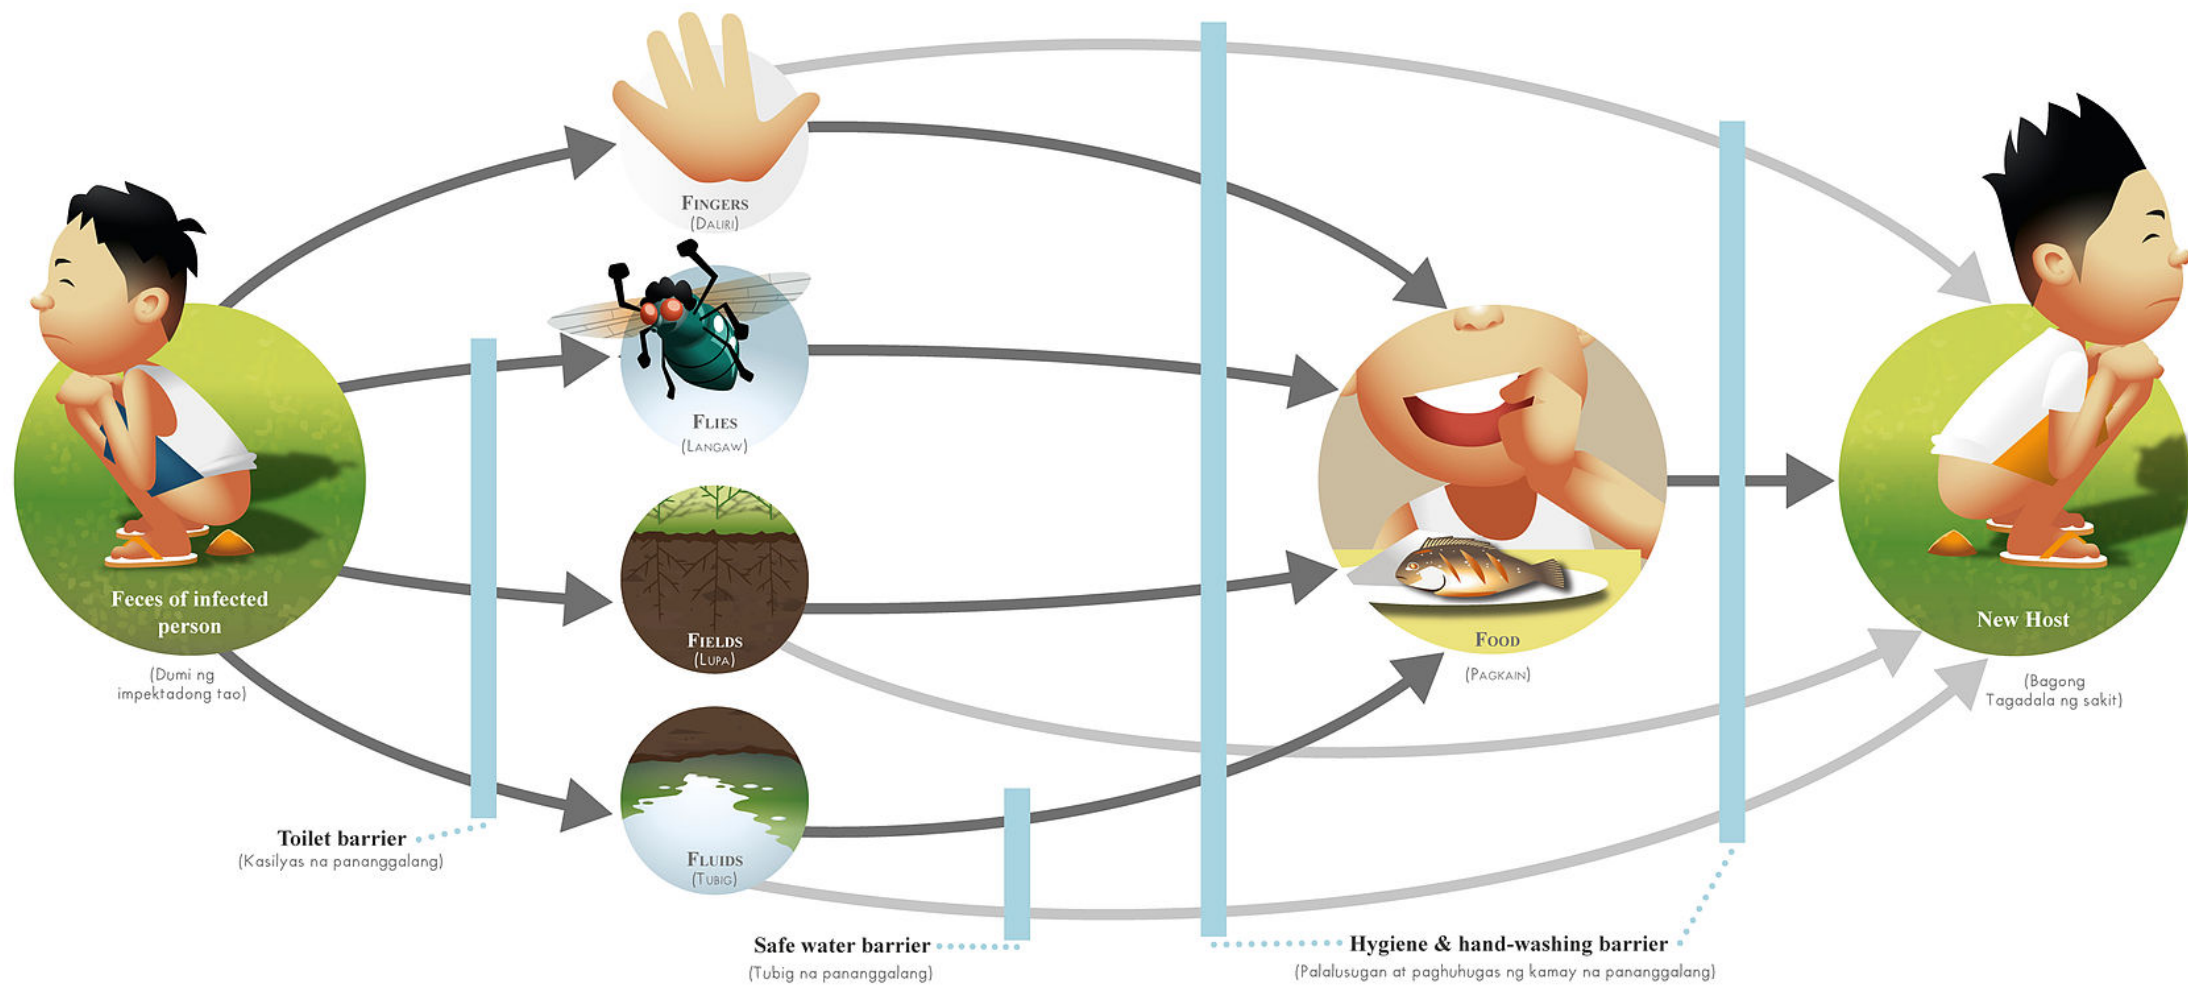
Fingers
(Daliri)

Flies
(Langaw)

Fields
(Lupa)

Fluids
(Tubig)

Feces of infected person

(Dumi ng impektadong tao)

Food

(Pagkain)

New Host

(Bagong Tagadala ng sakit)

Toilet barrier
(Kasilyas na pananggalang)

Safe water barrier
(Tubig na pananggalang)

Hygiene & hand-washing barrier
(Palalusugan at paghuhugas ng kamay na pananggalang)